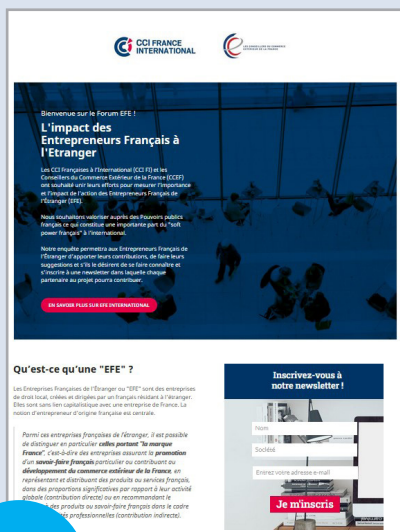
CCI FRANCE INTERNATIONAL

LES CONSEILLERS DU COMMERCE EXTÉRIEUR DE LA FRANCE

Bienvenue sur le Forum EFE !

L'impact des Entrepreneurs Français à l'Etranger

Les CCI Françaises à l'International (CCI FI) et les Conseillers du Commerce Extérieur de la France (CCEF) ont souhaité unir leurs efforts pour mesurer l'importance et l'impact de l'action des Entrepreneurs Français de l'Étranger (EFE).

Nous souhaitons valoriser auprès des Pouvoirs publics français ce qui constitue une importante part du "soft power français" à l'international.

Notre enquête permettra aux Entrepreneurs Français de l'Étranger d'apporter leurs contributions, de faire leurs suggestions et s'ils le désirent de se faire connaître et s'inscrire à une newsletter dans laquelle chaque partenaire au projet pourra contribuer.

EN SAVOIR PLUS SUR EFE INTERNATIONAL

Qu'est-ce qu'une "EFE" ?

Les Entreprises Françaises de l'Étranger ou "EFE" sont des entreprises de droit local, créées et dirigées par un français résidant à l'étranger. Elles sont sans lien capitalistique avec une entreprise de France. La notion d'entrepreneur d'origine française est centrale.

Parmi ces entreprises françaises de l'étranger, il est possible de distinguer en particulier celles portant "la marque France", c'est-à-dire des entreprises assurant la promotion d'un savoir-faire français particulier ou contribuant au développement du commerce extérieur de la France, en représentant et distribuant des produits ou services français, dans des proportions significatives par rapport à leur activité globale (contribution directe) ou en recommandant le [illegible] des produits ou savoir-faire français dans le cadre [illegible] professionnelles (contribution indirecte).

Inscrivez-vous à notre newsletter !

Nom

Société

Entrez votre adresse e-mail

Je m'inscris